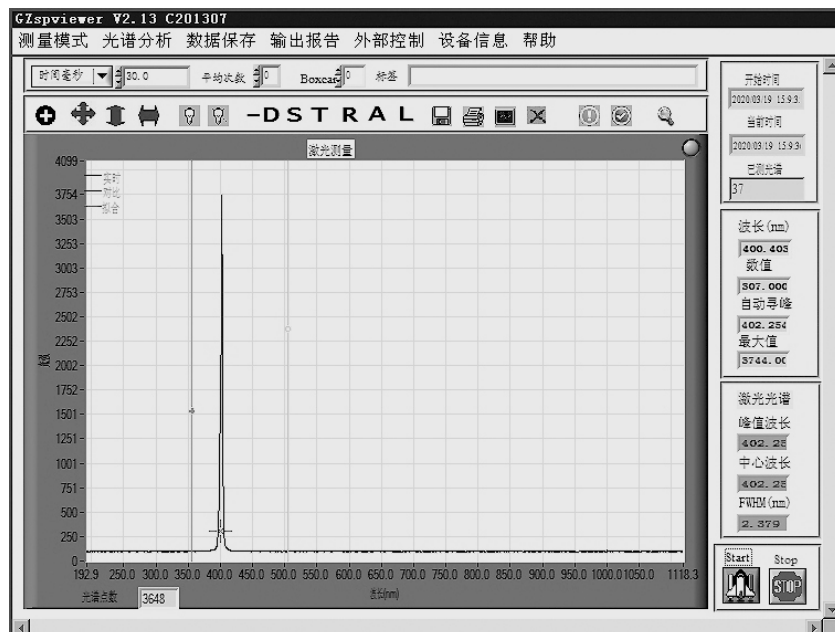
GZspviewer V2.13 C201307

测量模式 光谱分析 数据保存 输出报告 外部控制 设备信息 帮助

时间毫秒 30.0 平均次数 0 Boxcar 0 标签

-DSTRAL

激光测量

实时
对比
拟合

4099
3754
3503
3253
3003
2753
2502
2252
2002
1752
1501
1251
1001
751
500
250
0

强度

192.9 250.0 300.0 350.0 400.0 450.0 500.0 550.0 600.0 650.0 700.0 750.0 800.0 850.0 900.0 950.0 1000.0 1050.0 1118.3

波长(nm)

光谱点数 3648

开始时间
2020/03/19 15:9:3
当前时间
2020/03/19 15:9:3
已测光谱
37

波长(nm)
400.405
数值
307.000
自动寻峰
402.25
最大值
3744.00

激光光谱
峰值波长
402.25
中心波长
402.25
FWHM(nm)
2.379

Start Stop
STOP